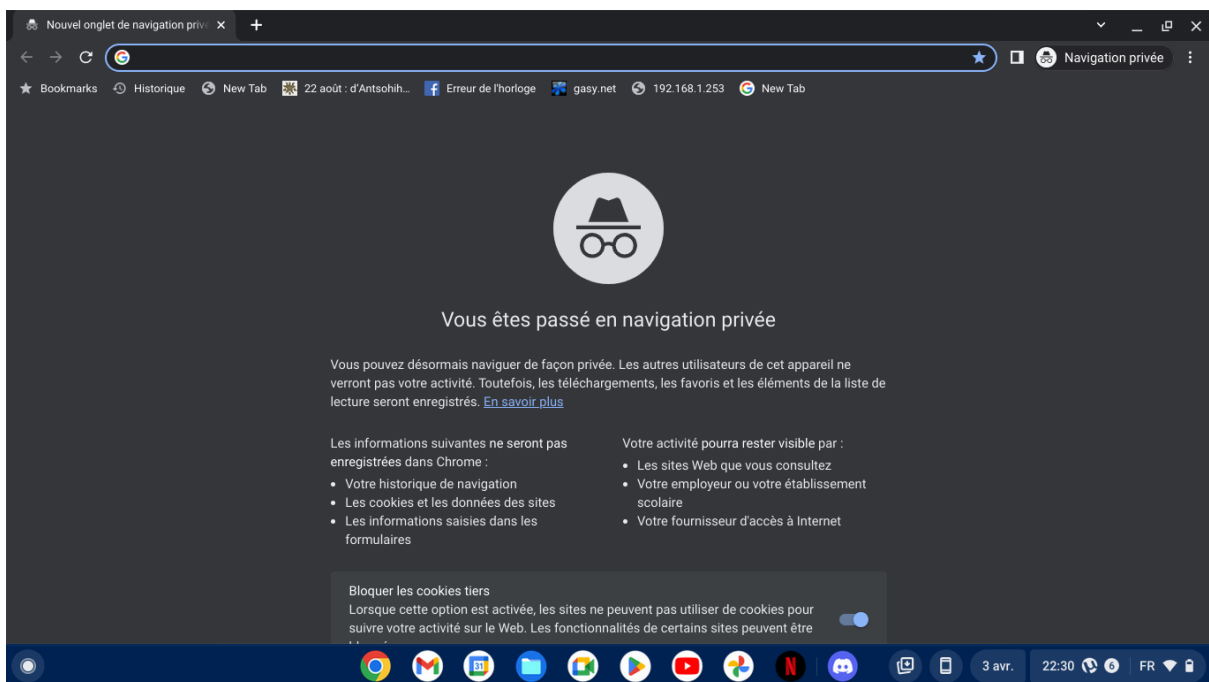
Nouvel onglet de navigation priv

Navigation privée

Bookmarks Historique New Tab 22 août : d'Antsohih... Erreur de l'horloge gasy.net 192.168.1.253 New Tab

Vous êtes passé en navigation privée

Vous pouvez désormais naviguer de façon privée. Les autres utilisateurs de cet appareil ne verront pas votre activité. Toutefois, les téléchargements, les favoris et les éléments de la liste de lecture seront enregistrés. En savoir plus

Les informations suivantes ne seront pas enregistrées dans Chrome :
• Votre historique de navigation
• Les cookies et les données des sites
• Les informations saisies dans les formulaires

Votre activité pourra rester visible par :
• Les sites Web que vous consultez
• Votre employeur ou votre établissement scolaire
• Votre fournisseur d'accès à Internet

Bloquer les cookies tiers
Lorsque cette option est activée, les sites ne peuvent pas utiliser de cookies pour suivre votre activité sur le Web. Les fonctionnalités de certains sites peuvent être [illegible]

3 avr. 22:30 6 FR